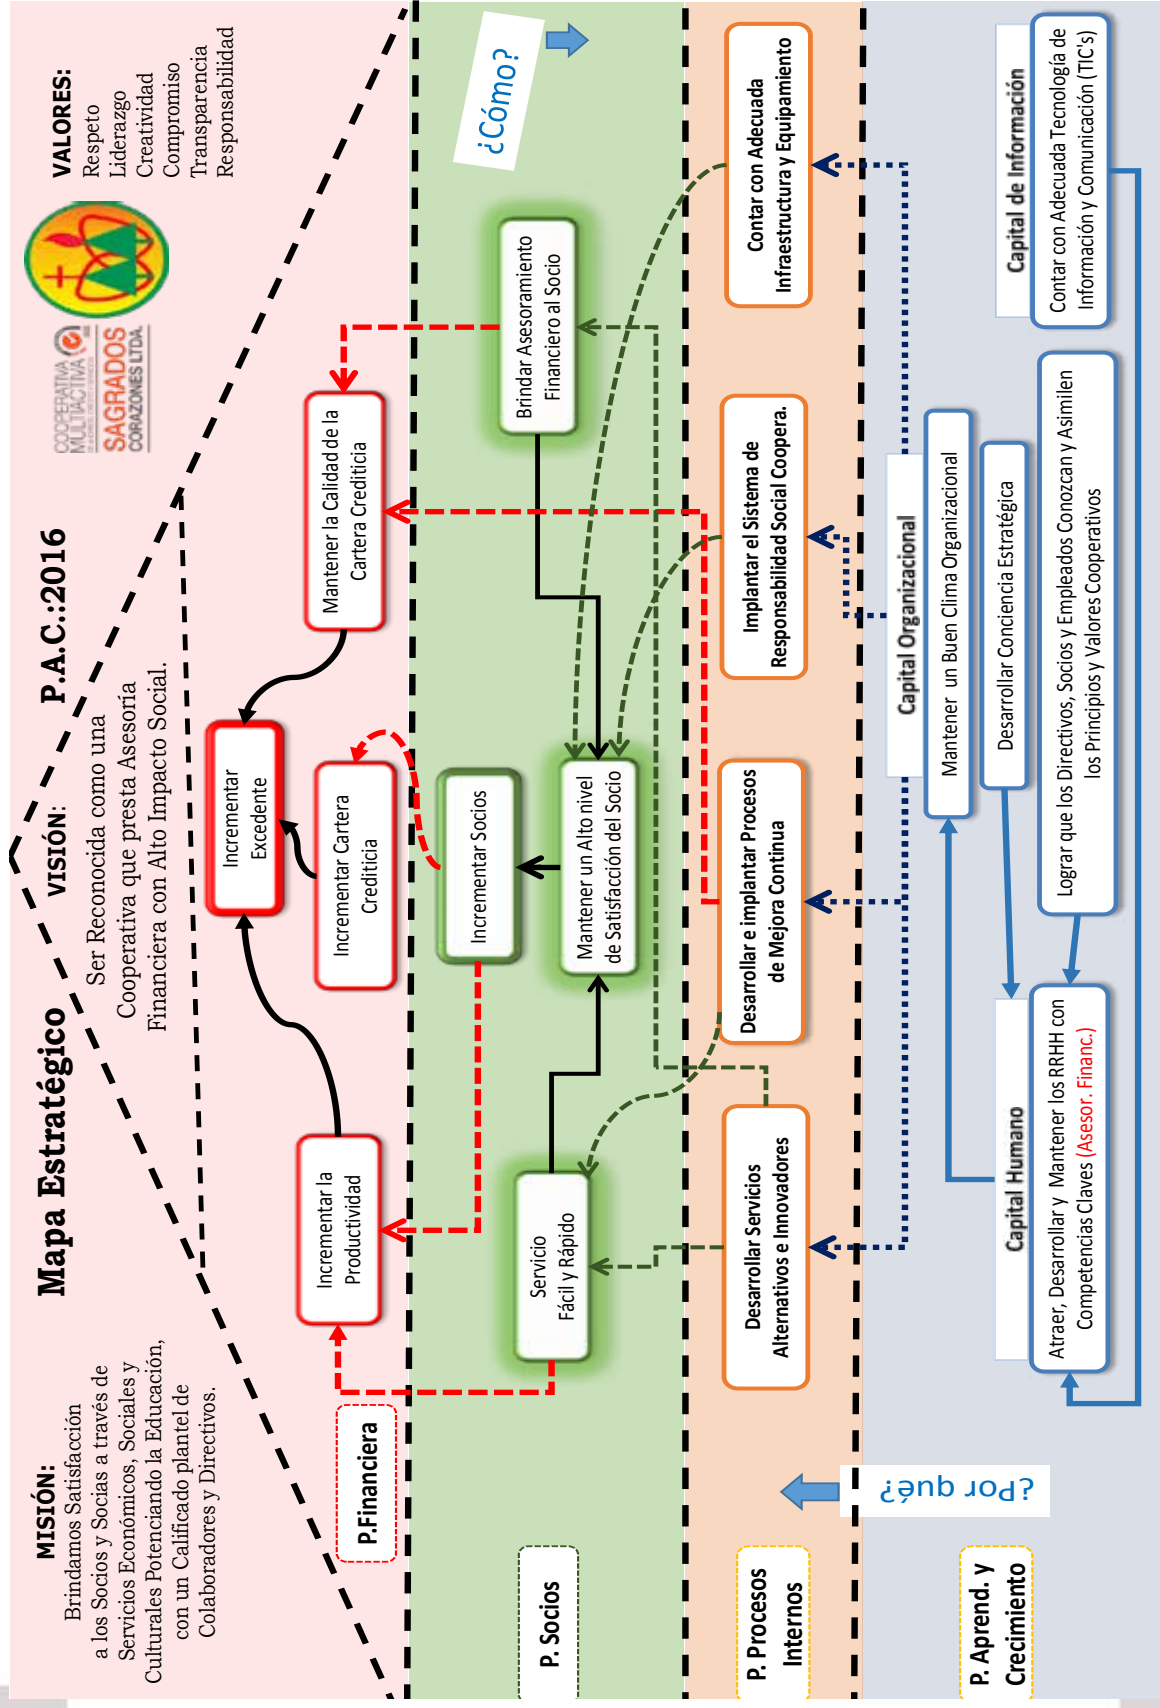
Mapa Estratégico

P.A.C.:2016

VISIÓN:
Ser Reconocida como una Cooperativa que presta Asesoría Financiera con Alto Impacto Social.

MISIÓN:
Brindamos Satisfacción a los Socios y Socias a través de Servicios Económicos, Sociales y Culturales Potenciando la Educación, con un Calificado plantel de Colaboradores y Directivos.

COOPERATIVA MULTIACTIVA SAGRADOS CORAZONES LTDA.

VALORES:
Respeto
Liderazgo
Creatividad
Compromiso
Transparencia
Responsabilidad

¿Cómo?

¿Por qué?

P.Financiera

Incrementar la Productividad

Incrementar Excedente

Incrementar Cartera Crediticia

Mantener la Calidad de la Cartera Crediticia

P. Socios

Servicio Fácil y Rápido

Incrementar Socios

Mantener un Alto nivel de Satisfacción del Socio

Brindar Asesoramiento Financiero al Socio

P. Procesos Internos

Desarrollar Servicios Alternativos e Innovadores

Desarrollar e implantar Procesos de Mejora Continua

Implantar el Sistema de Responsabilidad Social Coopera.

Contar con Adecuada Infraestructura y Equipamiento

P. Aprend. y Crecimiento

Capital Humano

Atraer, Desarrollar y Mantener los RRHH con Competencias Claves (Asesor. Financ.)

Capital Organizacional

Mantener un Buen Clima Organizacional

Desarrollar Conciencia Estratégica

Lograr que los Directivos, Socios y Empleados Conozcan y Asimilen los Principios y Valores Cooperativos

Capital de Información

Contar con Adecuada Tecnología de Información y Comunicación (TIC's)